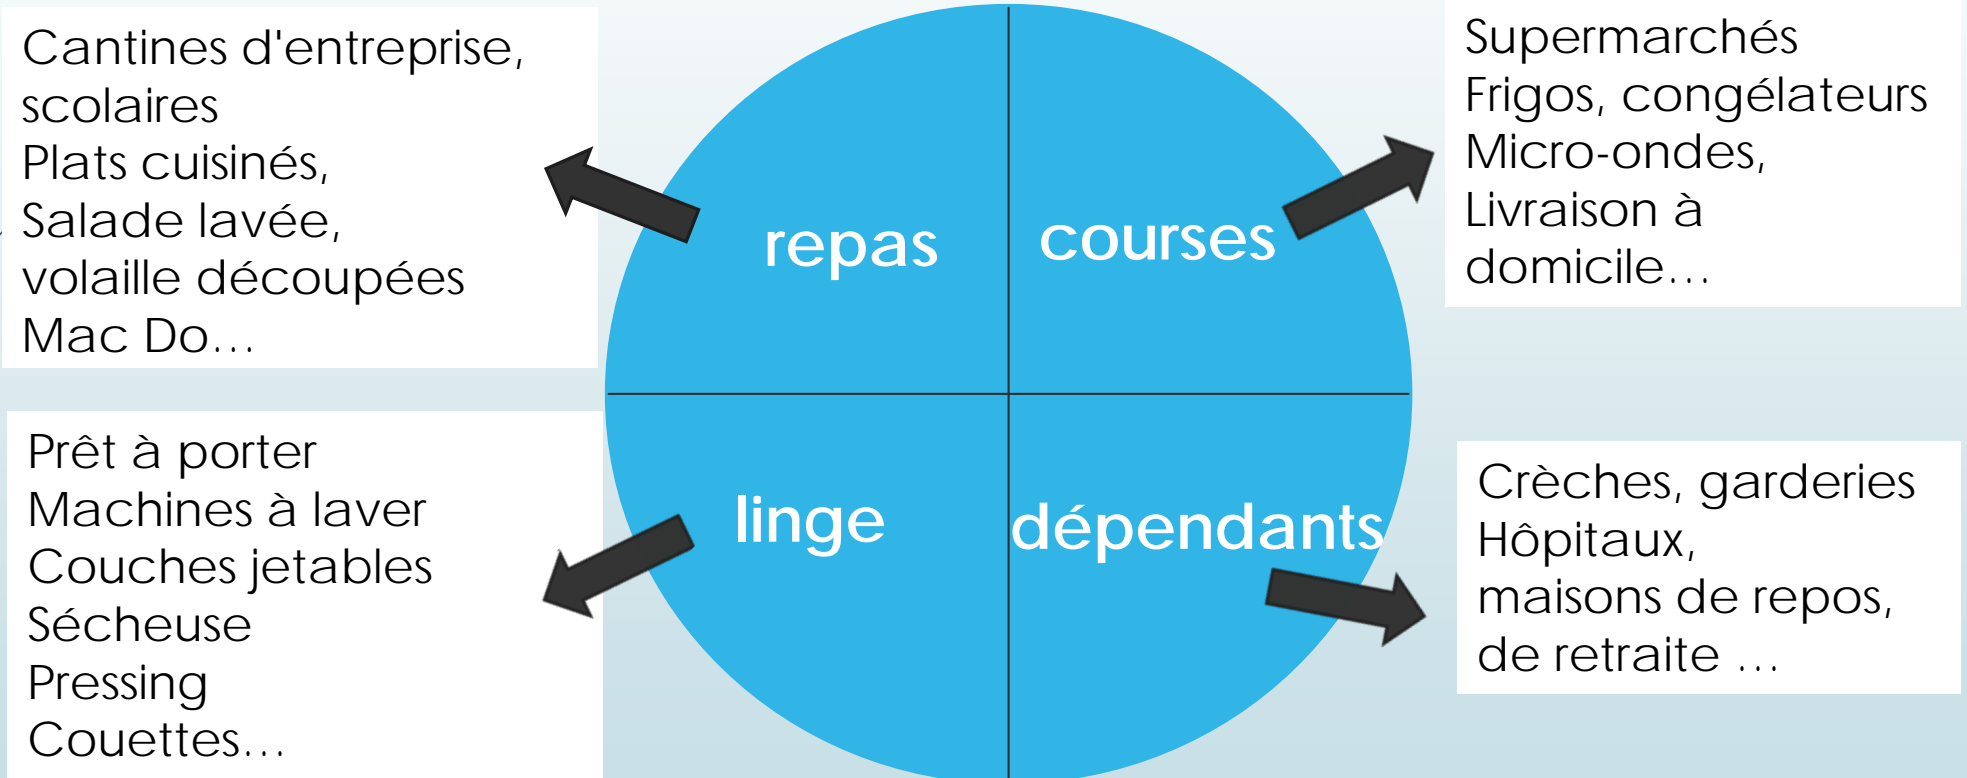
Cantines d'entreprise, scolaires
Plats cuisinés,
Salade lavée,
volaille découpées
Mac Do…

repas

courses

Supermarchés
Frigos, congélateurs
Micro-ondes,
Livraison à domicile…

Prêt à porter
Machines à laver
Couches jetables
Sécheuse
Pressing
Couettes…

linge

dépendants

Crèches, garderies
Hôpitaux,
maisons de repos,
de retraite …